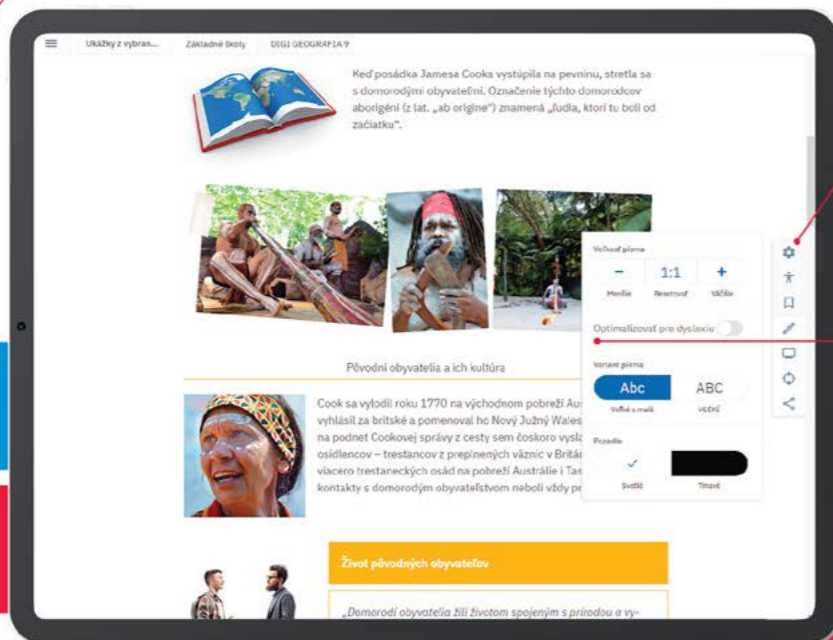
Ukážky z vybran... Základné školy DIGI GEOGRAFIA 9

Keď posádka Jamesa Cooka vystúpila na pevninu, stretla sa s domorodými obyvateľmi. Označenie týchto domorodcov aborigéni (z lat. „ab origine") znamená „ľudia, ktorí tu boli od začiatku".

Veľkosť písma

− 1:1 +

Menšie Resetovať Väčšie

Optimalizovať pre dyslexiu

Variant písma

Abc ABC

Veľké a malé VEĽKÉ

Pozadie

Svetlé Tmavé

Pôvodní obyvatelia a ich kultúra

Cook sa vylodil roku 1770 na východnom pobreží Aus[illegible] vyhlásil za britské a pomenoval ho Nový Južný Wales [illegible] na podnet Cookovej správy z cesty sem čoskoro vysla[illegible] osídlencov – trestancov z preplnených väzníc v Britán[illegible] viacero trestaneckých osád na pobreží Austrálie i Tas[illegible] kontakty s domorodým obyvateľstvom neboli vždy pr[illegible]

Život pôvodných obyvateľov

„Domorodí obyvatelia žili životom spojeným s prírodou a vy-